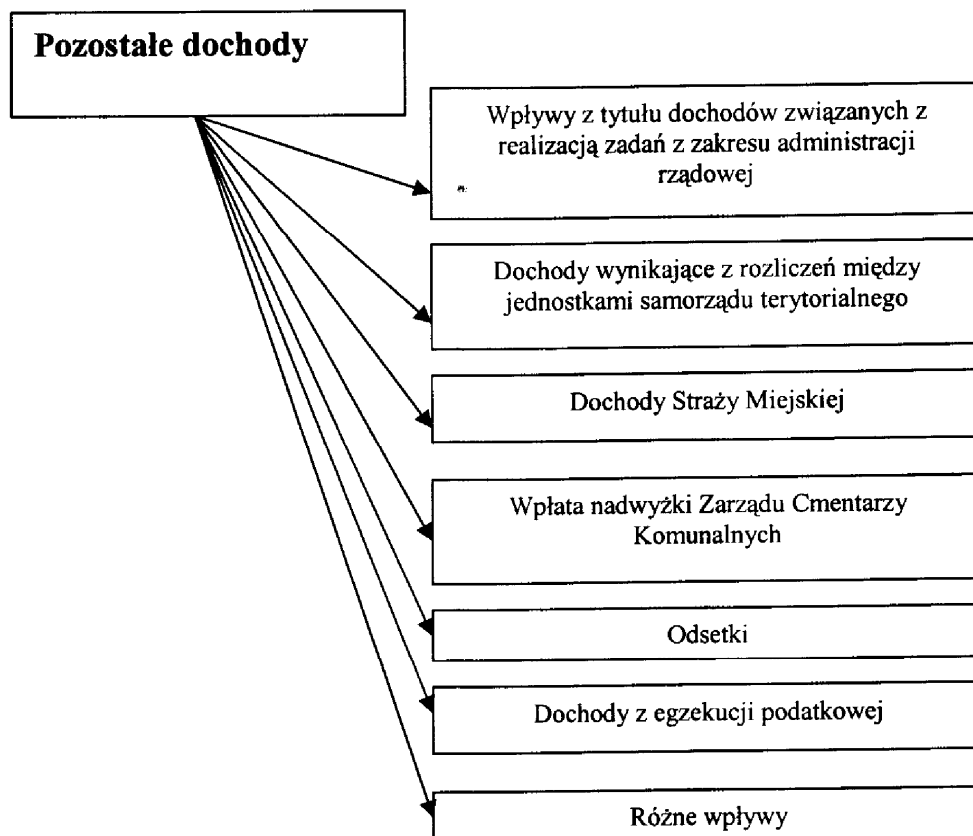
Pozostałe dochody

Wpływy z tytułu dochodów związanych z realizacją zadań z zakresu administracji rządowej

Dochody wynikające z rozliczeń między jednostkami samorządu terytorialnego

Dochody Straży Miejskiej

Wpłata nadwyżki Zarządu Cmentarzy Komunalnych

Odsetki

Dochody z egzekucji podatkowej

Różne wpływy